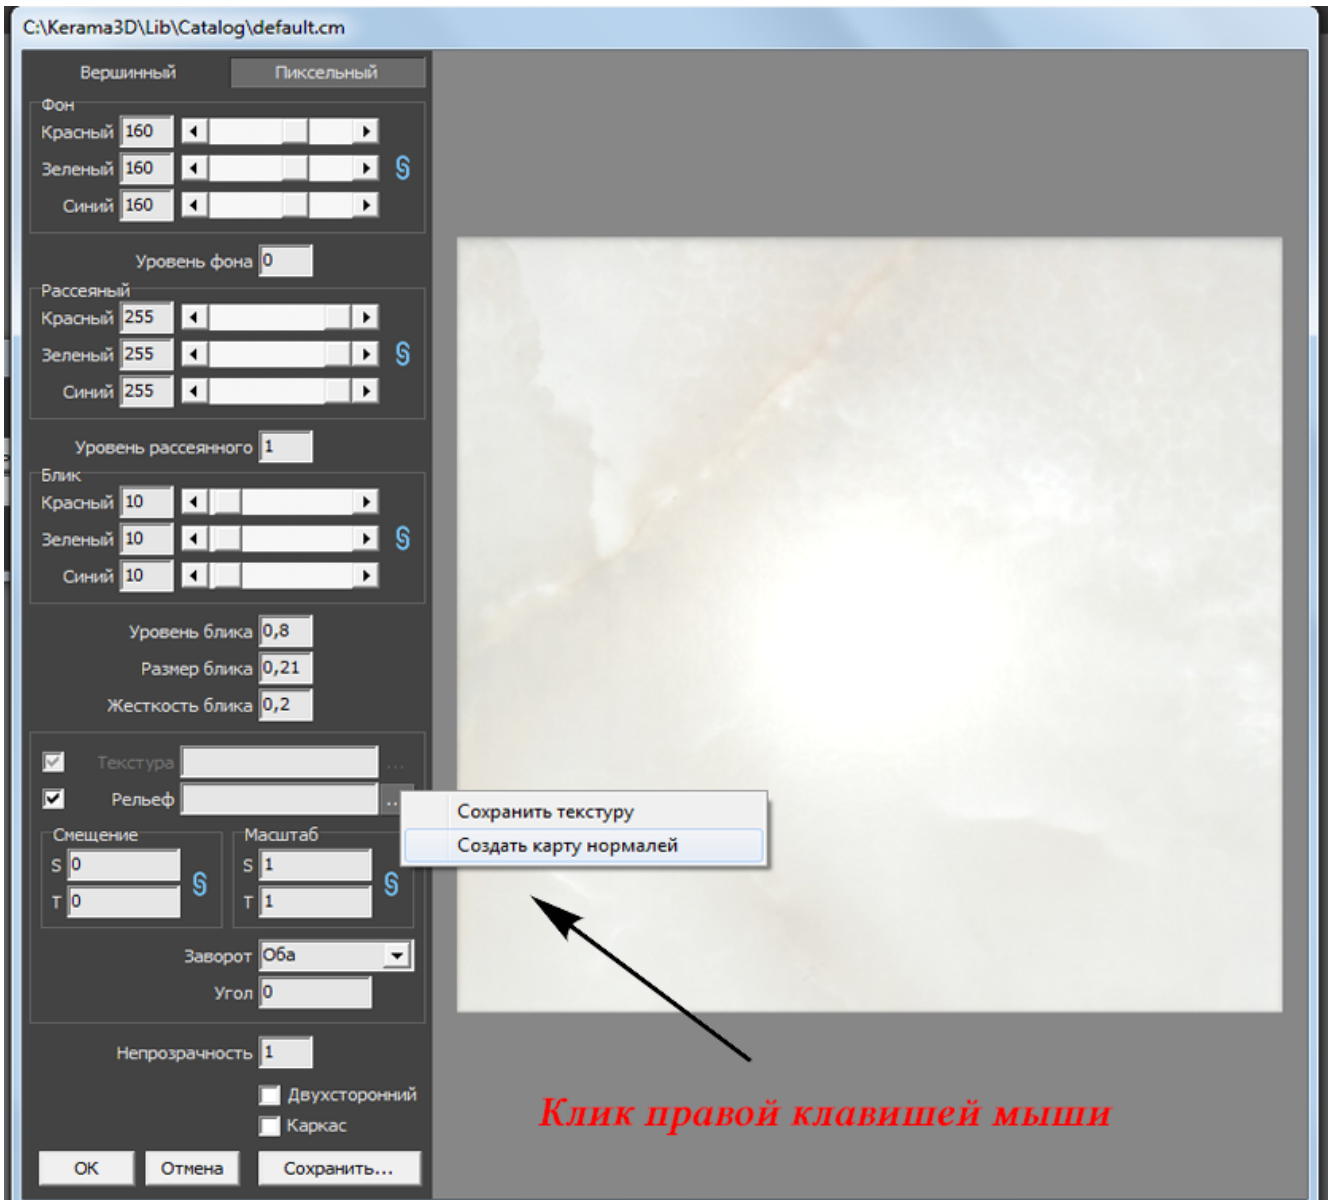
C:\Kerama3D\Lib\Catalog\default.cm

Вершинный
Пиксельный

Фон
Красный 160
Зеленый 160
Синий 160

Уровень фона 0

Рассеяный
Красный 255
Зеленый 255
Синий 255

Уровень рассеянного 1

Блик
Красный 10
Зеленый 10
Синий 10

Уровень блика 0,8
Размер блика 0,21
Жесткость блика 0,2

Текстура ...
Рельеф ...

Сохранить текстуру
Создать карту нормалей

Смещение
S 0
T 0

Масштаб
S 1
T 1

Заворот Оба
Угол 0

Непрозрачность 1

Двухсторонний
Каркас

OK
Отмена
Сохранить...

Клик правой клавишей мыши